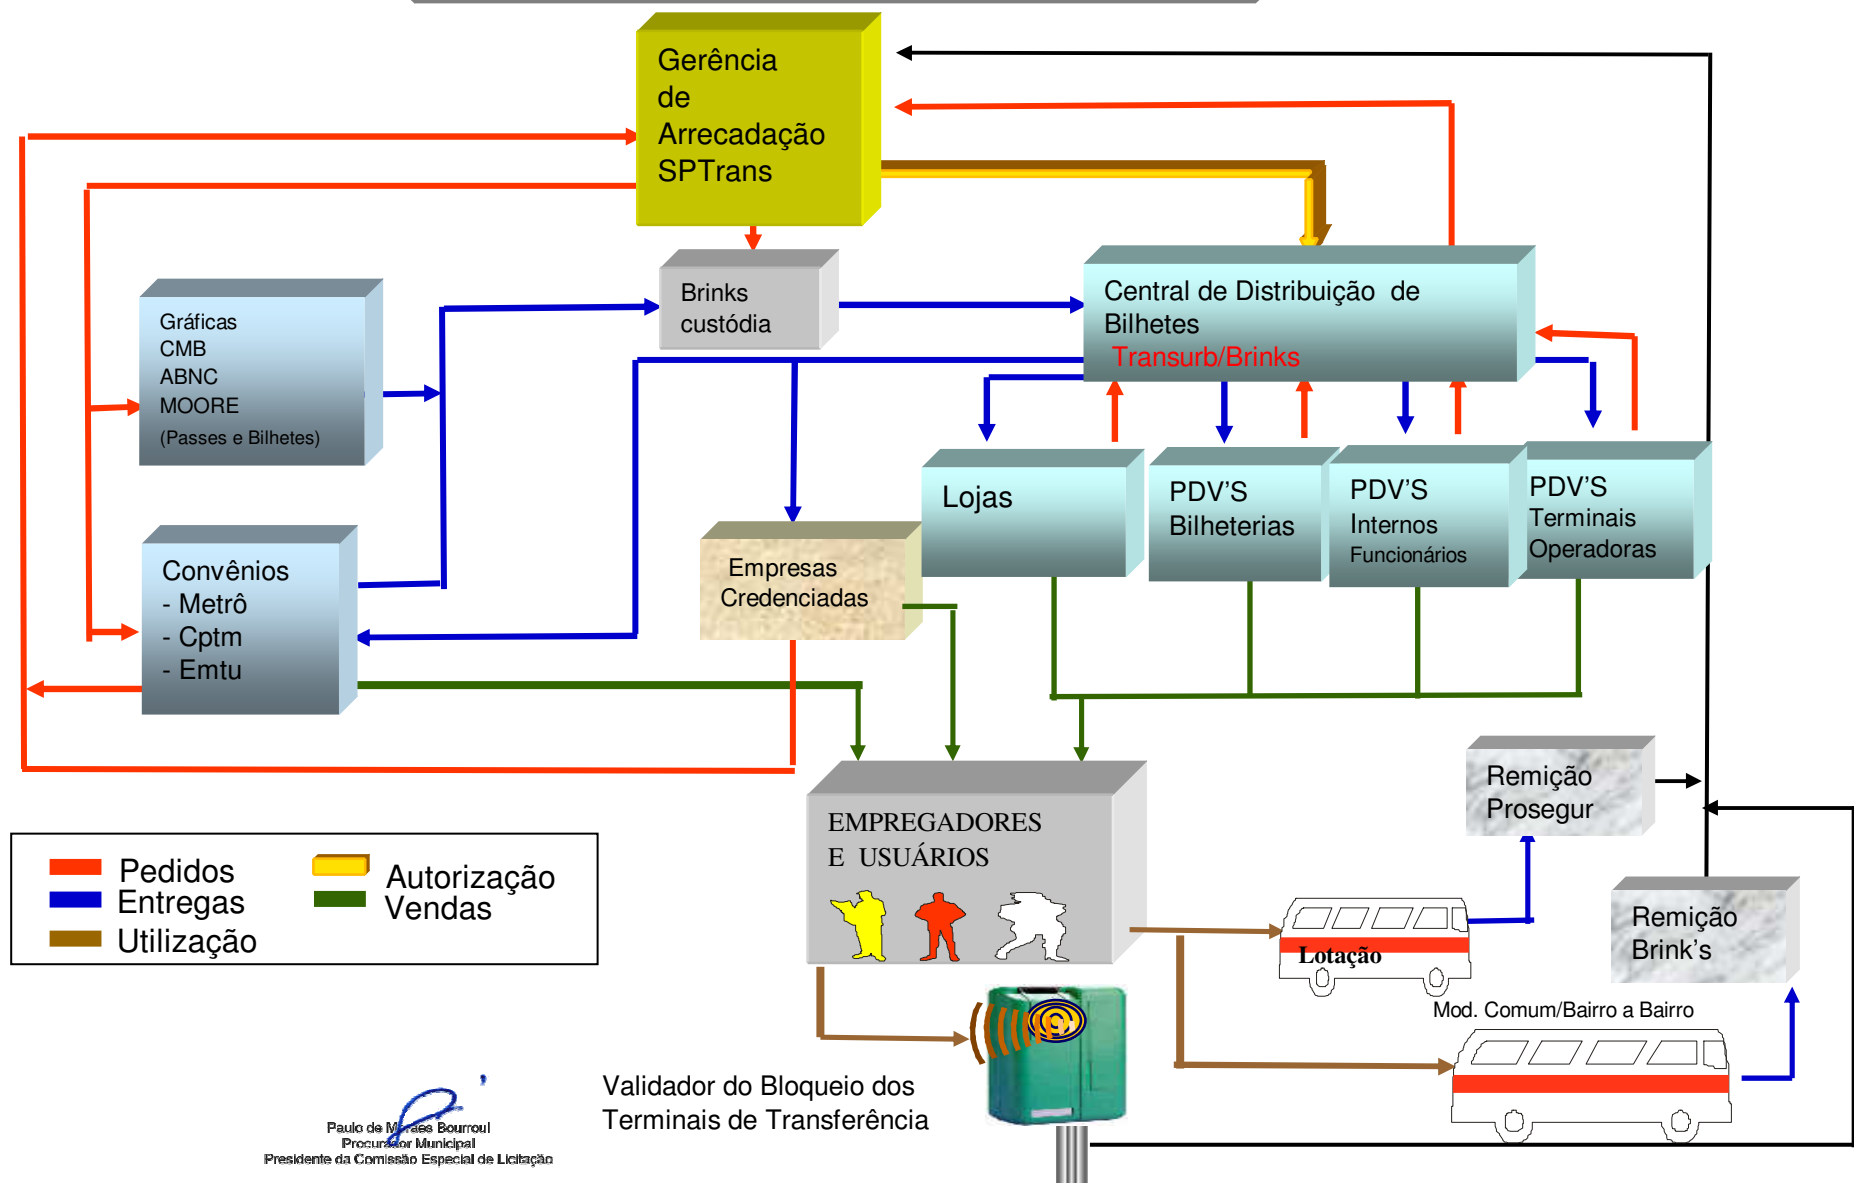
Gerência de Arrecadação SPTrans

Brinks custódia

Central de Distribuição de Bilhetes
Transurb/Brinks

Gráficas
CMB
ABNC
MOORE
(Passes e Bilhetes)

Lojas

PDV'S
Bilheterias

PDV'S
Internos
Funcionários

PDV'S
Terminais
Operadoras

Convênios
- Metrô
- Cptm
- Emtu

Empresas Credenciadas

Remição Prosegur

EMPREGADORES E USUÁRIOS

Remição Brink's

Lotação

Mod. Comum/Bairro a Bairro

Pedidos
Entregas
Utilização

Autorização
Vendas

Validador do Bloqueio dos Terminais de Transferência

Paulo de Moraes Bourroul
Procurador Municipal
Presidente da Comissão Especial de Licitação